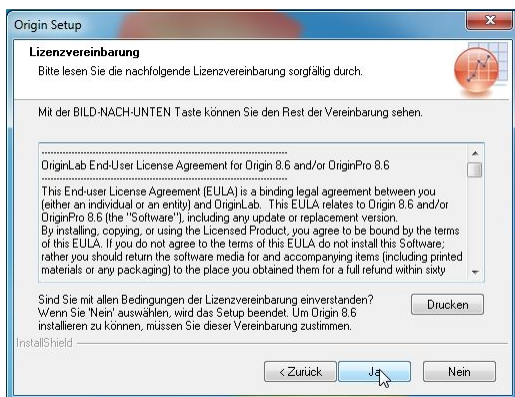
Origin Setup

Lizenzvereinbarung

Bitte lesen Sie die nachfolgende Lizenzvereinbarung sorgfältig durch.

Mit der BILD-NACH-UNTEN Taste können Sie den Rest der Vereinbarung sehen.

OriginLab End-User License Agreement for Origin 8.6 and/or OriginPro 8.6

This End-user License Agreement (EULA) is a binding legal agreement between you (either an individual or an entity) and OriginLab. This EULA relates to Origin 8.6 and/or OriginPro 8.6 (the "Software"), including any update or replacement version. By installing, copying, or using the Licensed Product, you agree to be bound by the terms of this EULA. If you do not agree to the terms of this EULA do not install this Software; rather you should return the software media for and accompanying items (including printed materials or any packaging) to the place you obtained them for a full refund within sixty

Sind Sie mit allen Bedingungen der Lizenzvereinbarung einverstanden? Wenn Sie 'Nein' auswählen, wird das Setup beendet. Um Origin 8.6 installieren zu können, müssen Sie dieser Vereinbarung zustimmen.

Drucken

InstallShield

< Zurück

Ja

Nein